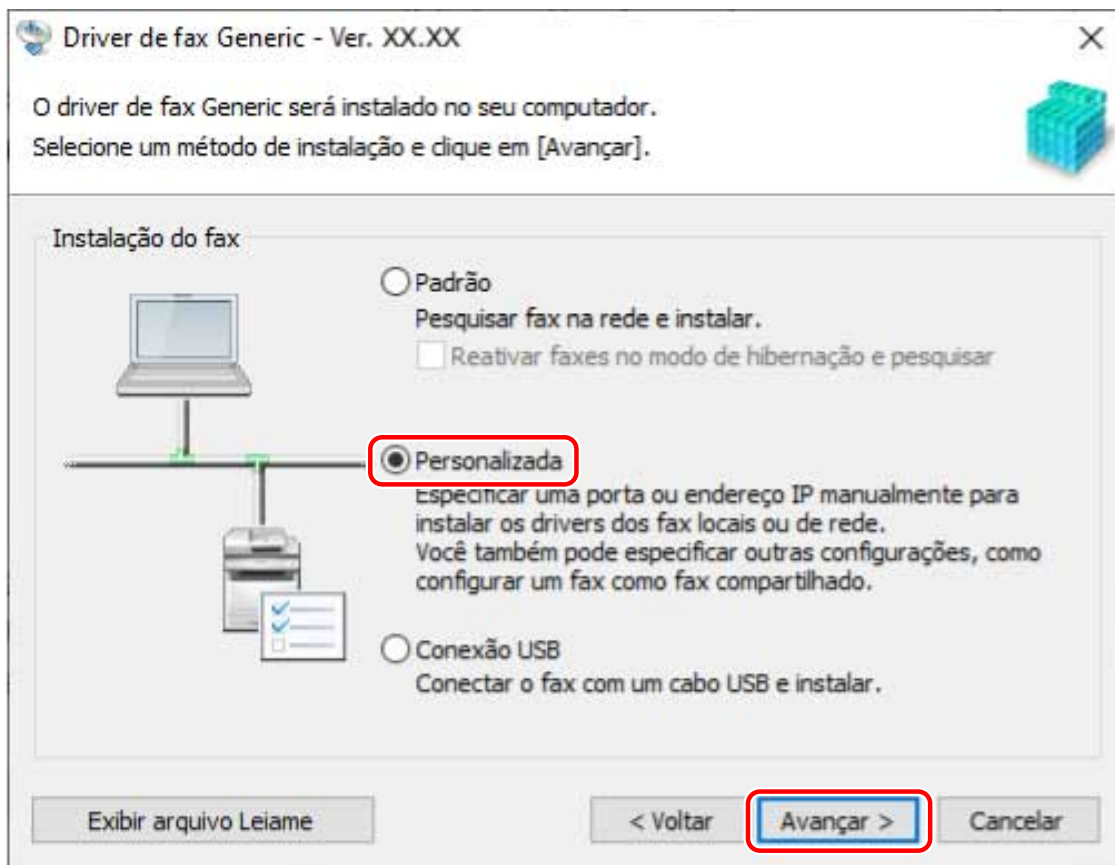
Driver de fax Generic - Ver. XX.XX

O driver de fax Generic será instalado no seu computador.
Selecione um método de instalação e clique em [Avançar].

Instalação do fax

Padrão
Pesquisar fax na rede e instalar.
Reativar faxes no modo de hibernação e pesquisar

Personalizada
Especificar uma porta ou endereço IP manualmente para instalar os drivers dos fax locais ou de rede.
Você também pode especificar outras configurações, como configurar um fax como fax compartilhado.

Conexão USB
Conectar o fax com um cabo USB e instalar.

Exibir arquivo Leiame

< Voltar

Avançar >

Cancelar